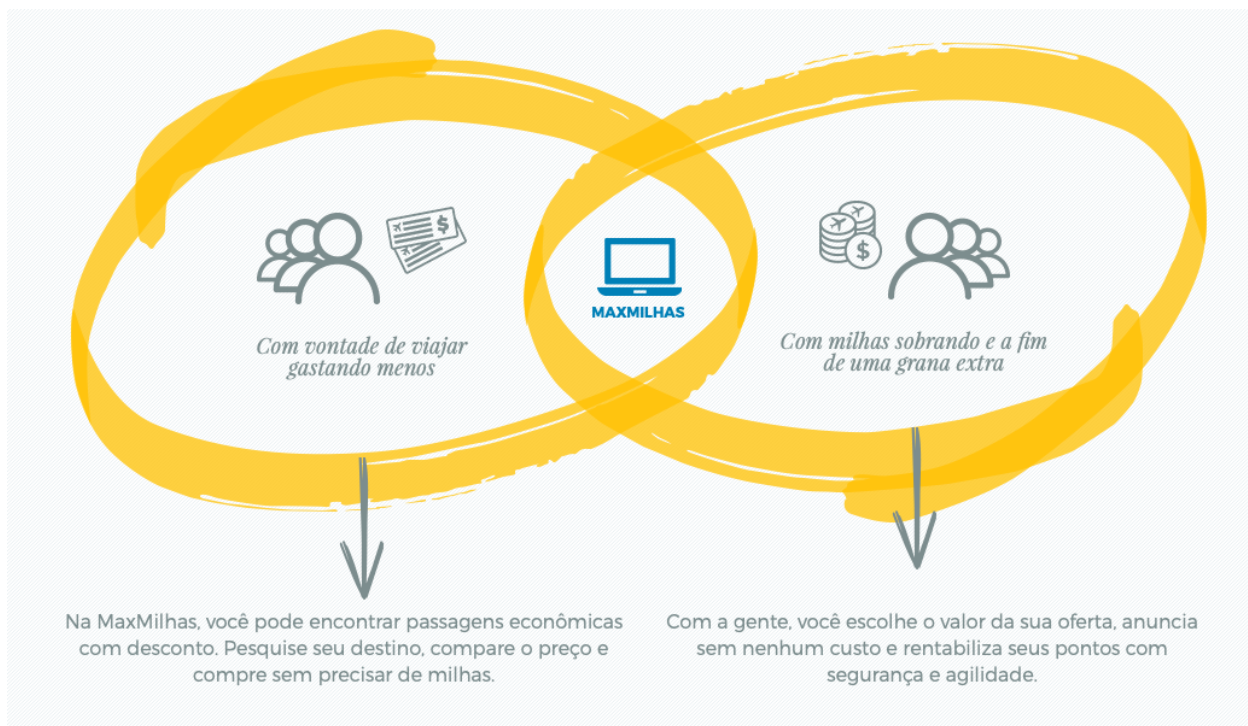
Com vontade de viajar gastando menos

MAXMILHAS

Com milhas sobrando e a fim de uma grana extra

Na MaxMilhas, você pode encontrar passagens econômicas com desconto. Pesquise seu destino, compare o preço e compre sem precisar de milhas.

Com a gente, você escolhe o valor da sua oferta, anuncia sem nenhum custo e rentabiliza seus pontos com segurança e agilidade.